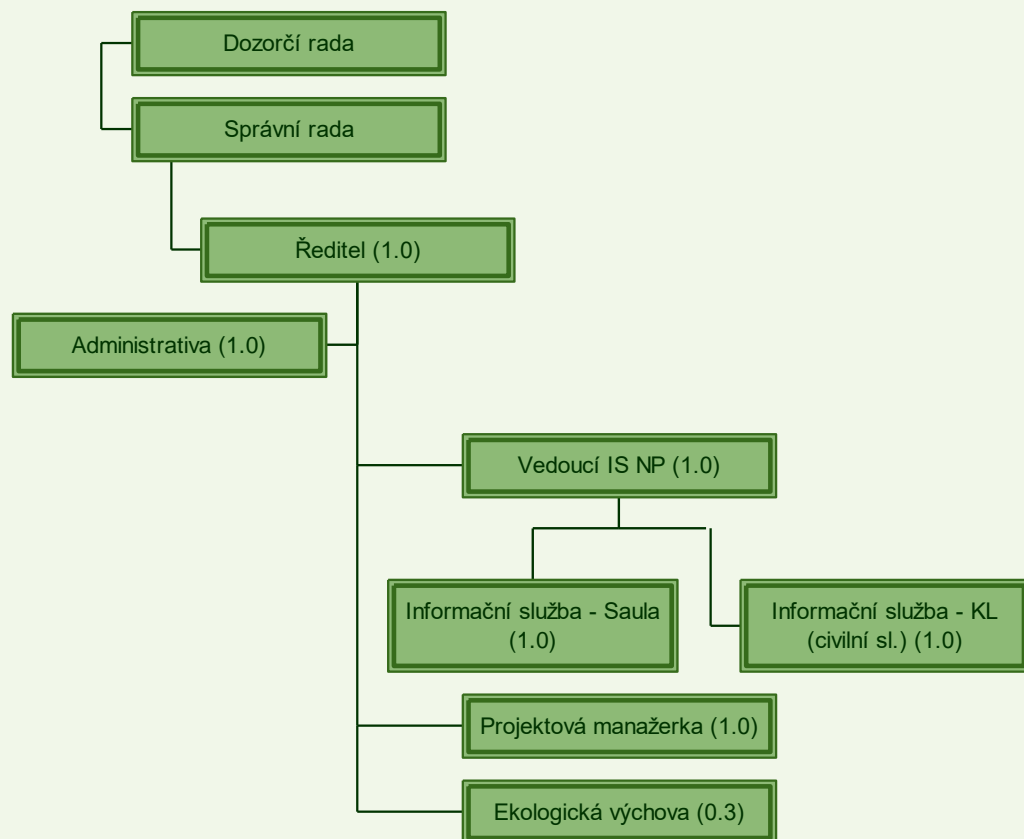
Dozorčí rada

Správní rada

Ředitel (1.0)

Administrativa (1.0)

Vedoucí IS NP (1.0)

Informační služba - Saula (1.0)

Informační služba - KL (civilní sl.) (1.0)

Projektová manažerka (1.0)

Ekologická výchova (0.3)